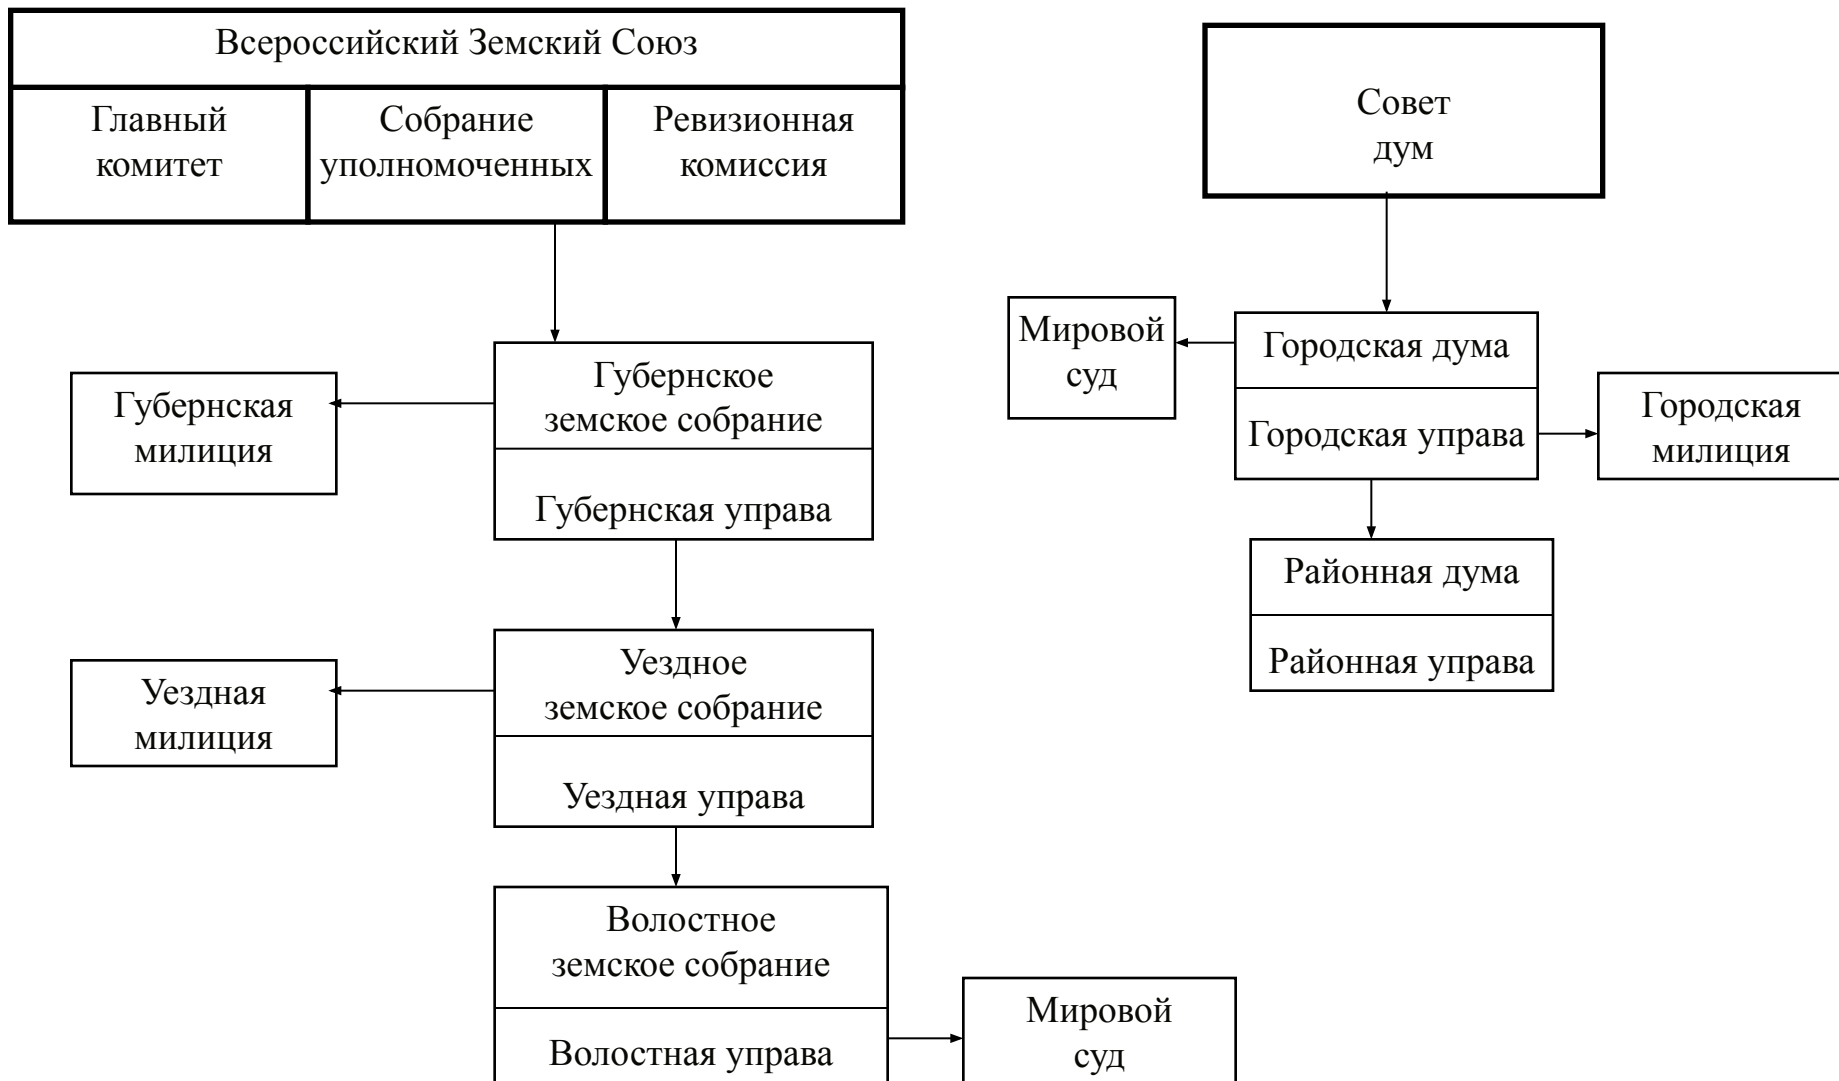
Всероссийский Земский Союз

Главный комитет

Собрание уполномоченных

Ревизионная комиссия

Губернская милиция

Губернское земское собрание

Губернская управа

Уездная милиция

Уездное земское собрание

Уездная управа

Волостное земское собрание

Волостная управа

Мировой суд

Совет дум

Мировой суд

Городская дума

Городская управа

Городская милиция

Районная дума

Районная управа